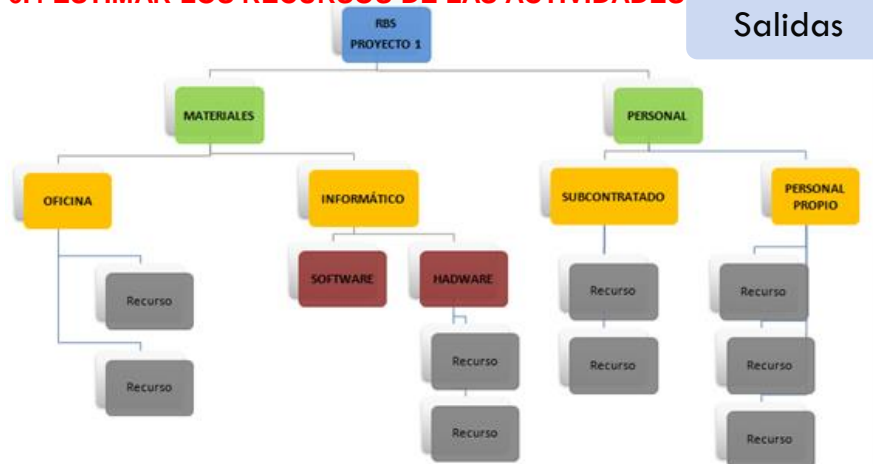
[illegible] ESTIMAR LOS RECURSOS DE LAS ACTIVIDADES

Salidas

RBS
PROYECTO 1

MATERIALES

PERSONAL

OFICINA

INFORMÁTICO

SUBCONTRATADO

PERSONAL PROPIO

SOFTWARE

HADWARE

Recurso

Recurso

Recurso

Recurso

Recurso

Recurso

Recurso

Recurso

Recurso